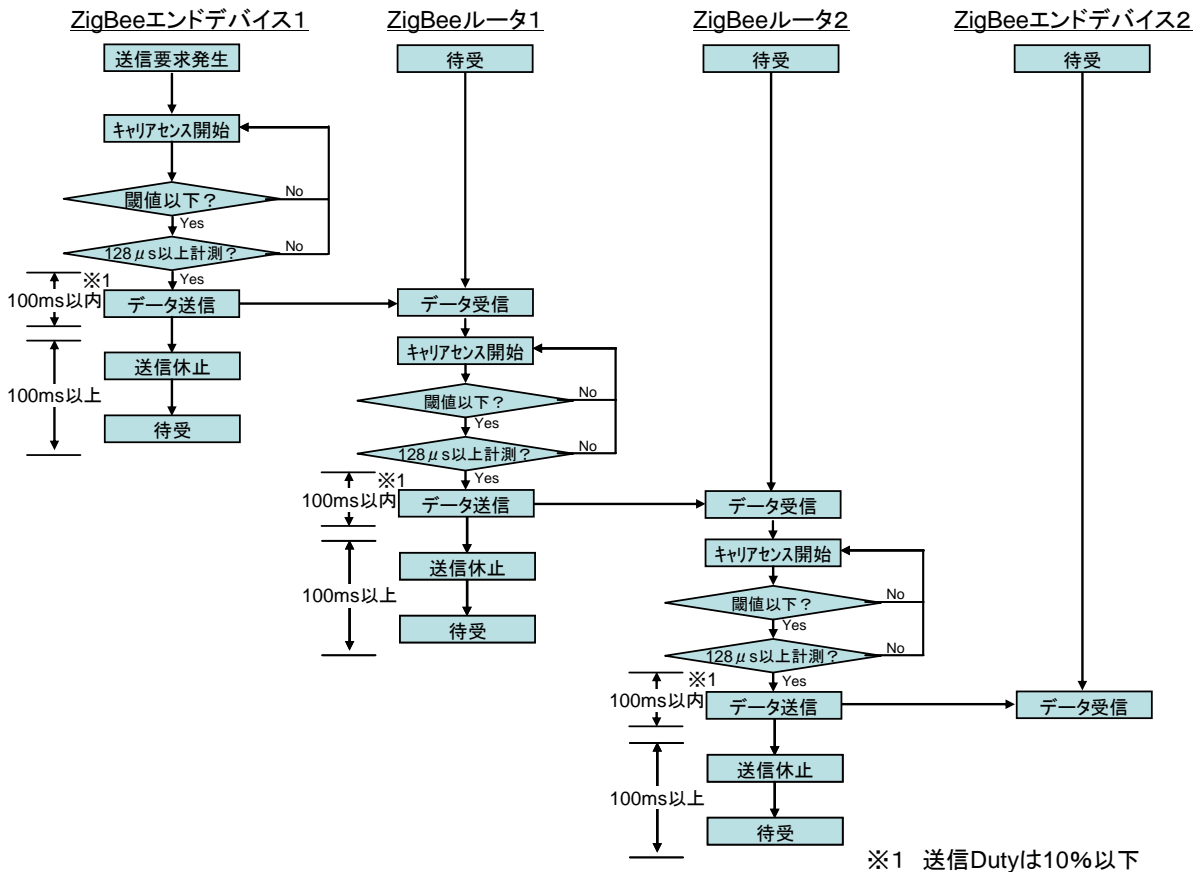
ZigBeeエンドデバイス1

送信要求発生
キャリアセンス開始
閾値以下？
No
Yes
128μs以上計測？
No
Yes
※1
100ms以内
データ送信
送信休止
100ms以上
待受

ZigBeeルータ1

待受
データ受信
キャリアセンス開始
閾値以下？
No
Yes
128μs以上計測？
No
Yes
※1
100ms以内
データ送信
送信休止
100ms以上
待受

ZigBeeルータ2

待受
データ受信
キャリアセンス開始
閾値以下？
No
Yes
128μs以上計測？
No
Yes
※1
100ms以内
データ送信
送信休止
100ms以上
待受

ZigBeeエンドデバイス2

待受
データ受信

※1 送信Dutyは10%以下